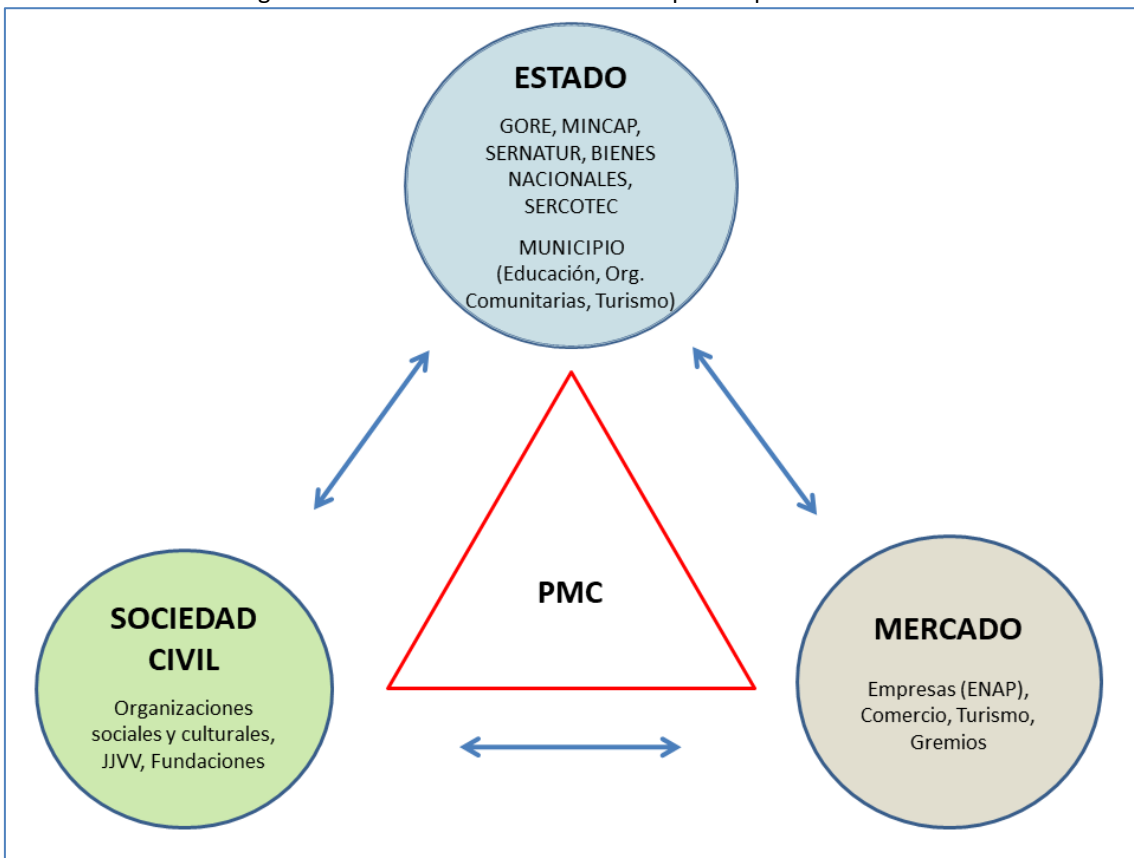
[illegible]

ESTADO

GORE, MINCAP, SERNATUR, BIENES NACIONALES, SERCOTEC

MUNICIPIO (Educación, Org. Comunitarias, Turismo)

PMC

SOCIEDAD CIVIL

Organizaciones sociales y culturales, JJVV, Fundaciones

MERCADO

Empresas (ENAP), Comercio, Turismo, Gremios